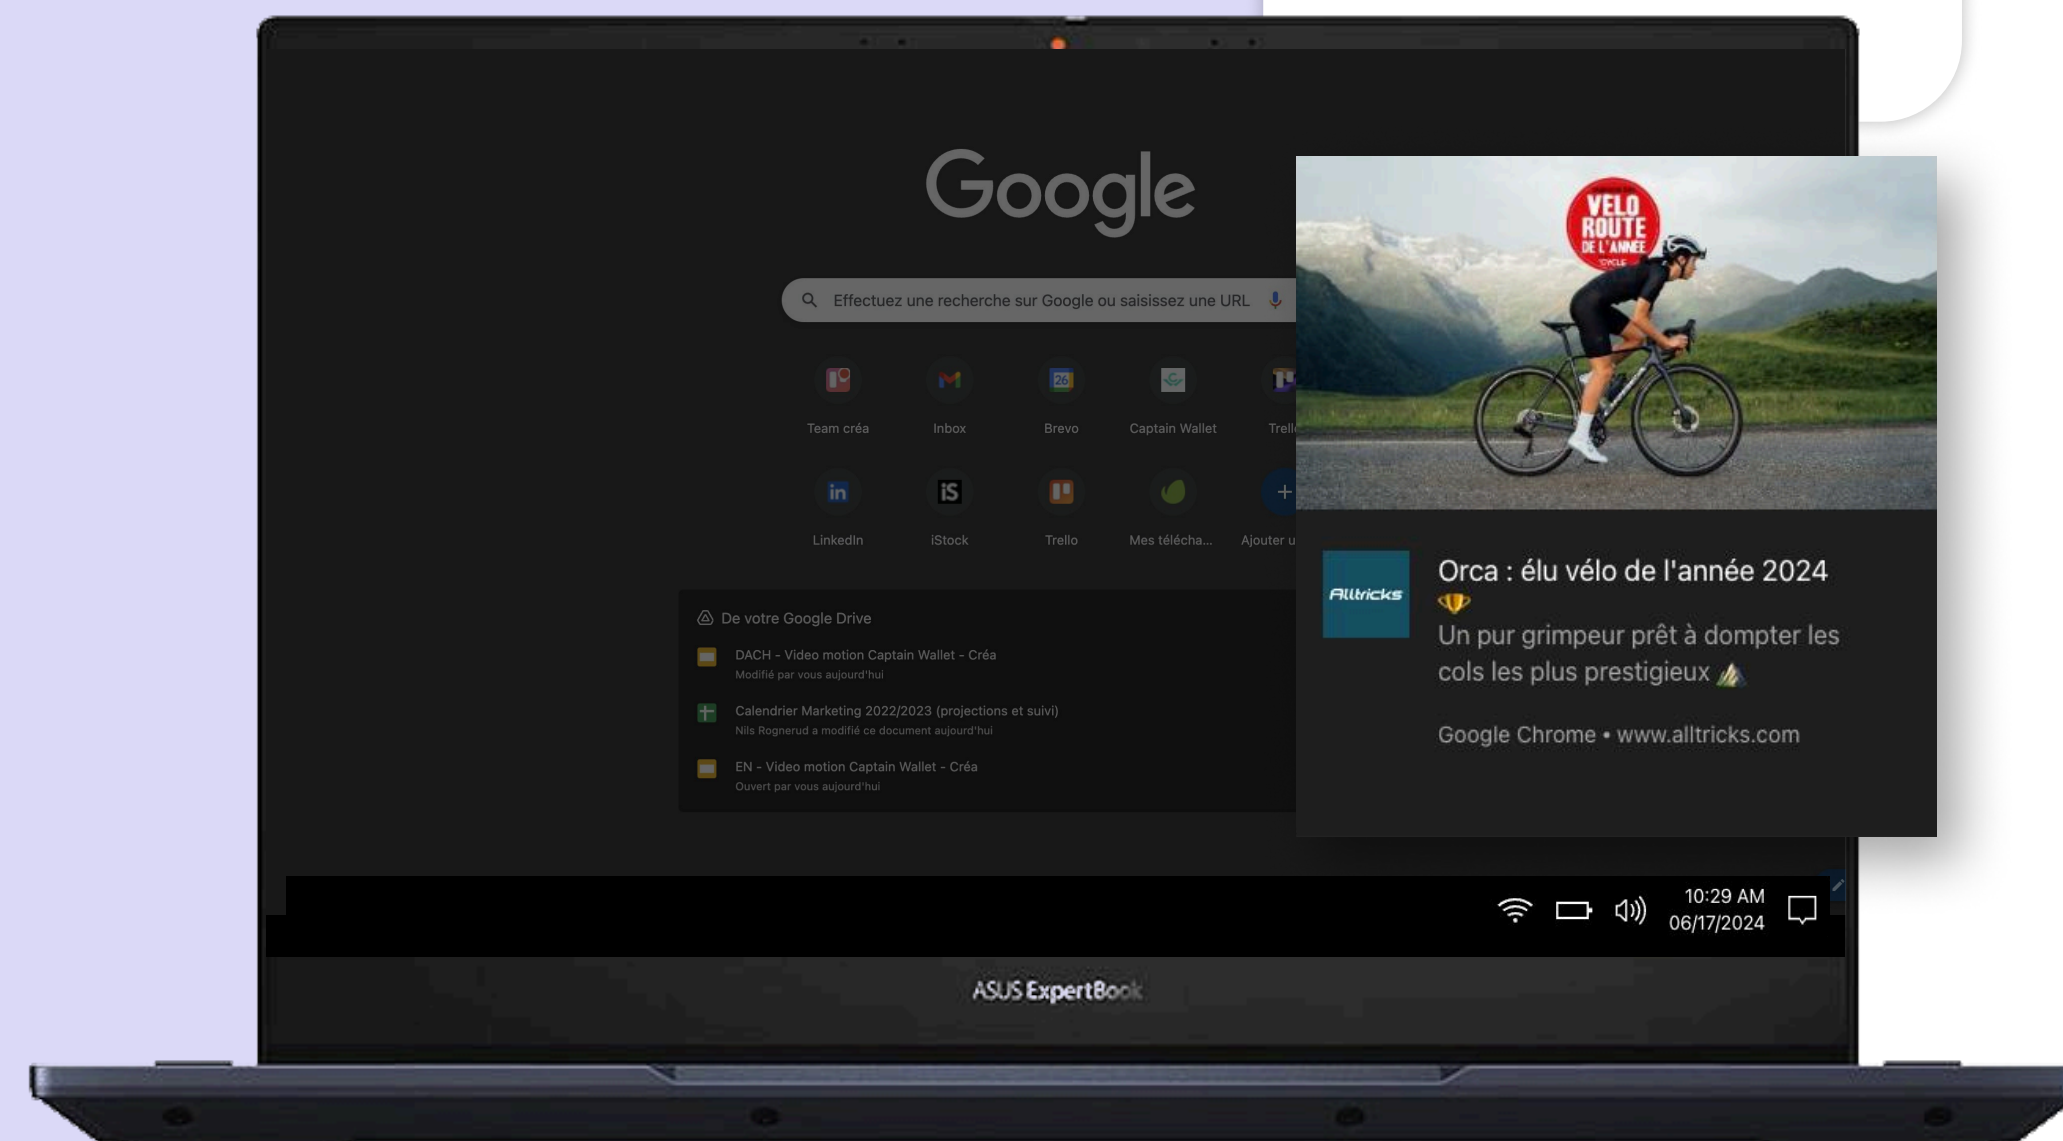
Google

Effectuez une recherche sur Google ou saisissez une URL

Team créa
Inbox
Brevo
Captain Wallet
Trell

LinkedIn
iStock
Trello
Mes télécha...
Ajouter u

De votre Google Drive

DACH - Video motion Captain Wallet - Créa
Modifié par vous aujourd'hui

Calendrier Marketing 2022/2023 (projections et suivi)
Nils Rognerud a modifié ce document aujourd'hui

EN - Video motion Captain Wallet - Créa
Ouvert par vous aujourd'hui

VELO ROUTE DE L'ANNEE

Alltricks

Orca : élu vélo de l'année 2024 🏆
Un pur grimpeur prêt à dompter les cols les plus prestigieux ⛰️

Google Chrome • www.alltricks.com

10:29 AM
06/17/2024

ASUS ExpertBook